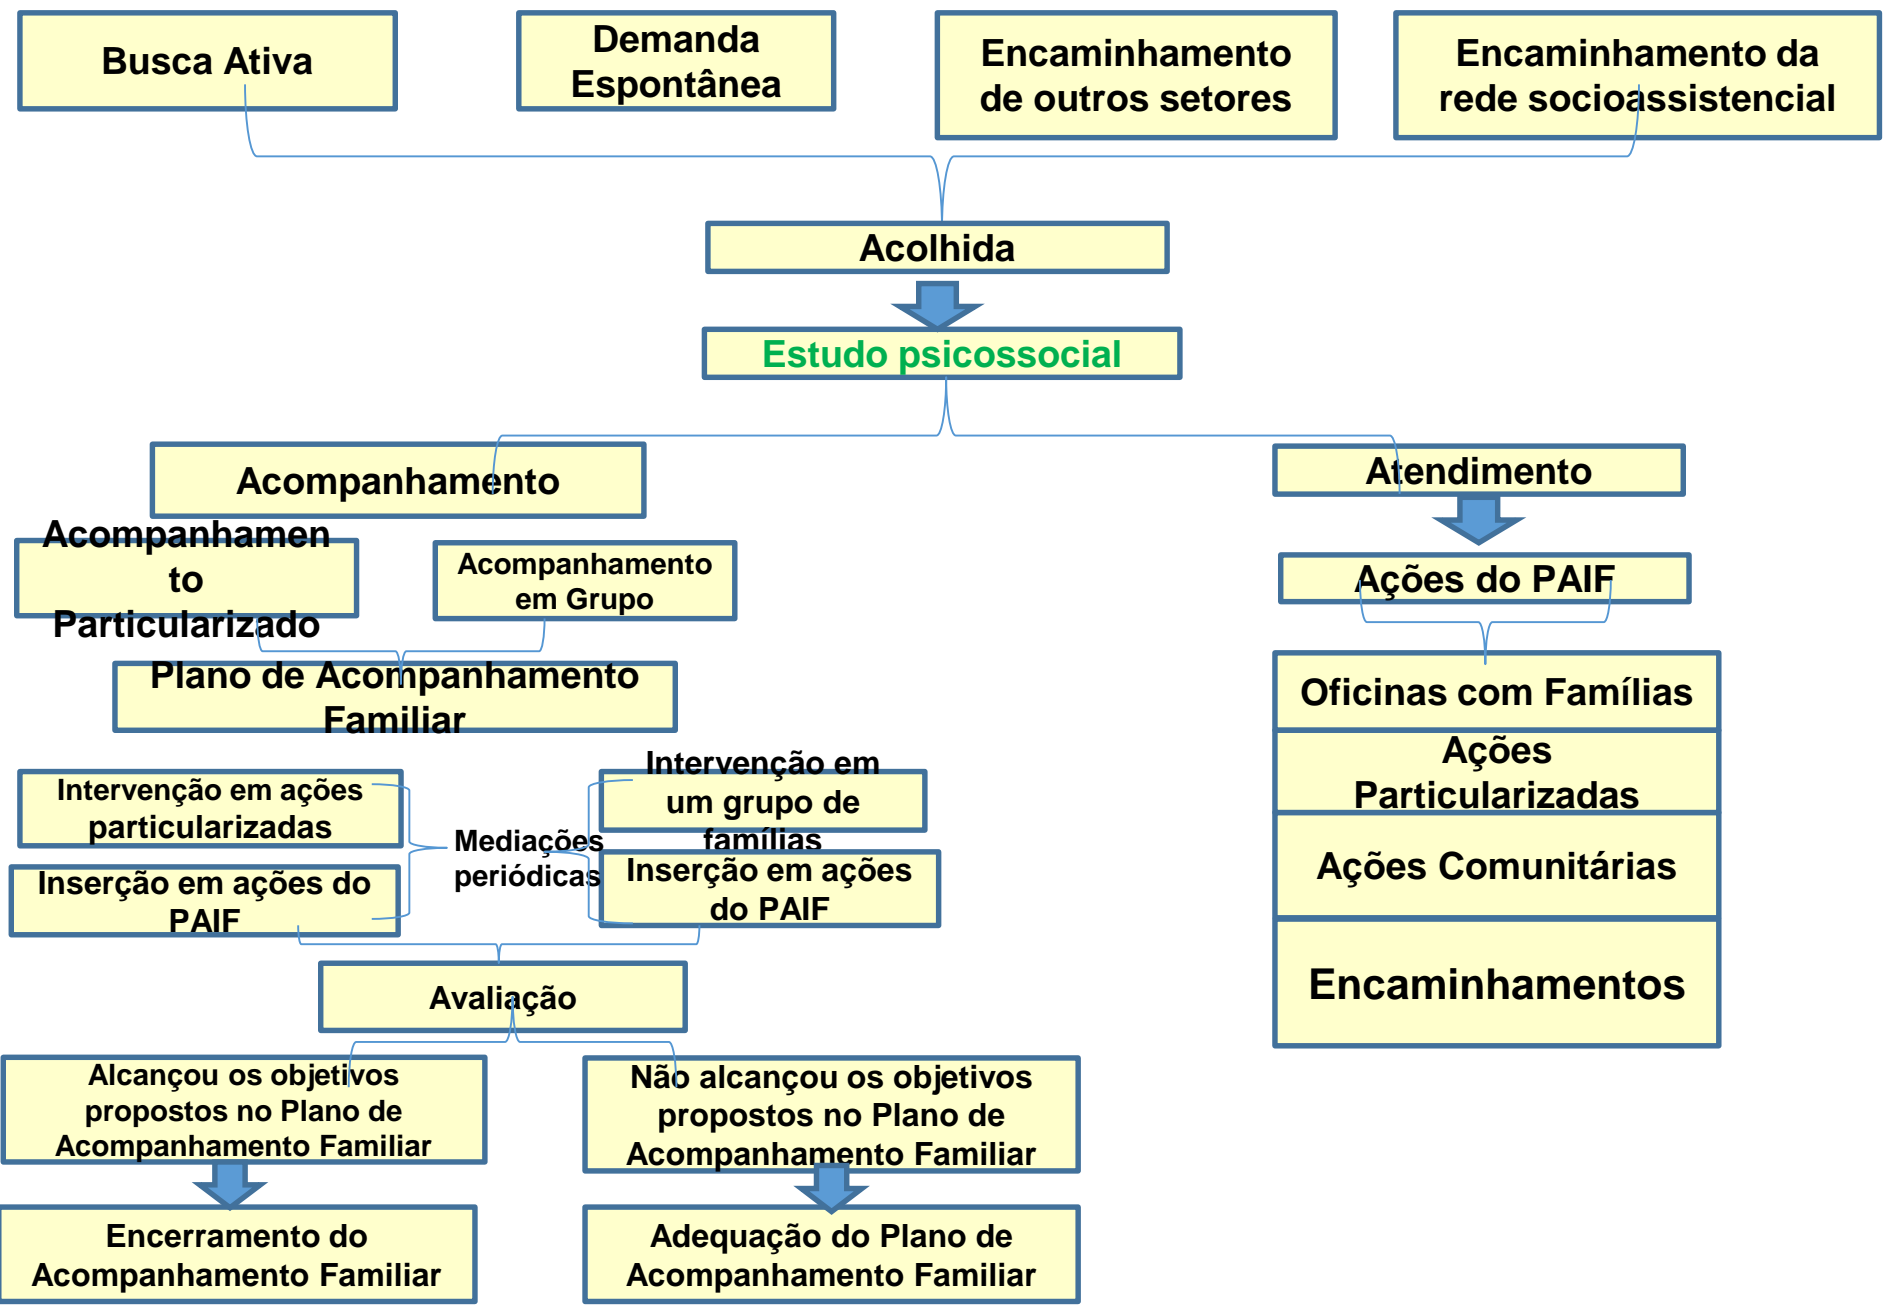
Busca Ativa

Demanda Espontânea

Encaminhamento de outros setores

Encaminhamento da rede socioassistencial

Acolhida

Estudo psicossocial

Acompanhamento

Atendimento

Acompanhamento Particularizado

Acompanhamento em Grupo

Ações do PAIF

Plano de Acompanhamento Familiar

Oficinas com Famílias

Ações Particularizadas

Ações Comunitárias

Encaminhamentos

Intervenção em ações particularizadas

Inserção em ações do PAIF

Mediações periódicas

Intervenção em um grupo de famílias

Inserção em ações do PAIF

Avaliação

Alcançou os objetivos propostos no Plano de Acompanhamento Familiar

Não alcançou os objetivos propostos no Plano de Acompanhamento Familiar

Encerramento do Acompanhamento Familiar

Adequação do Plano de Acompanhamento Familiar